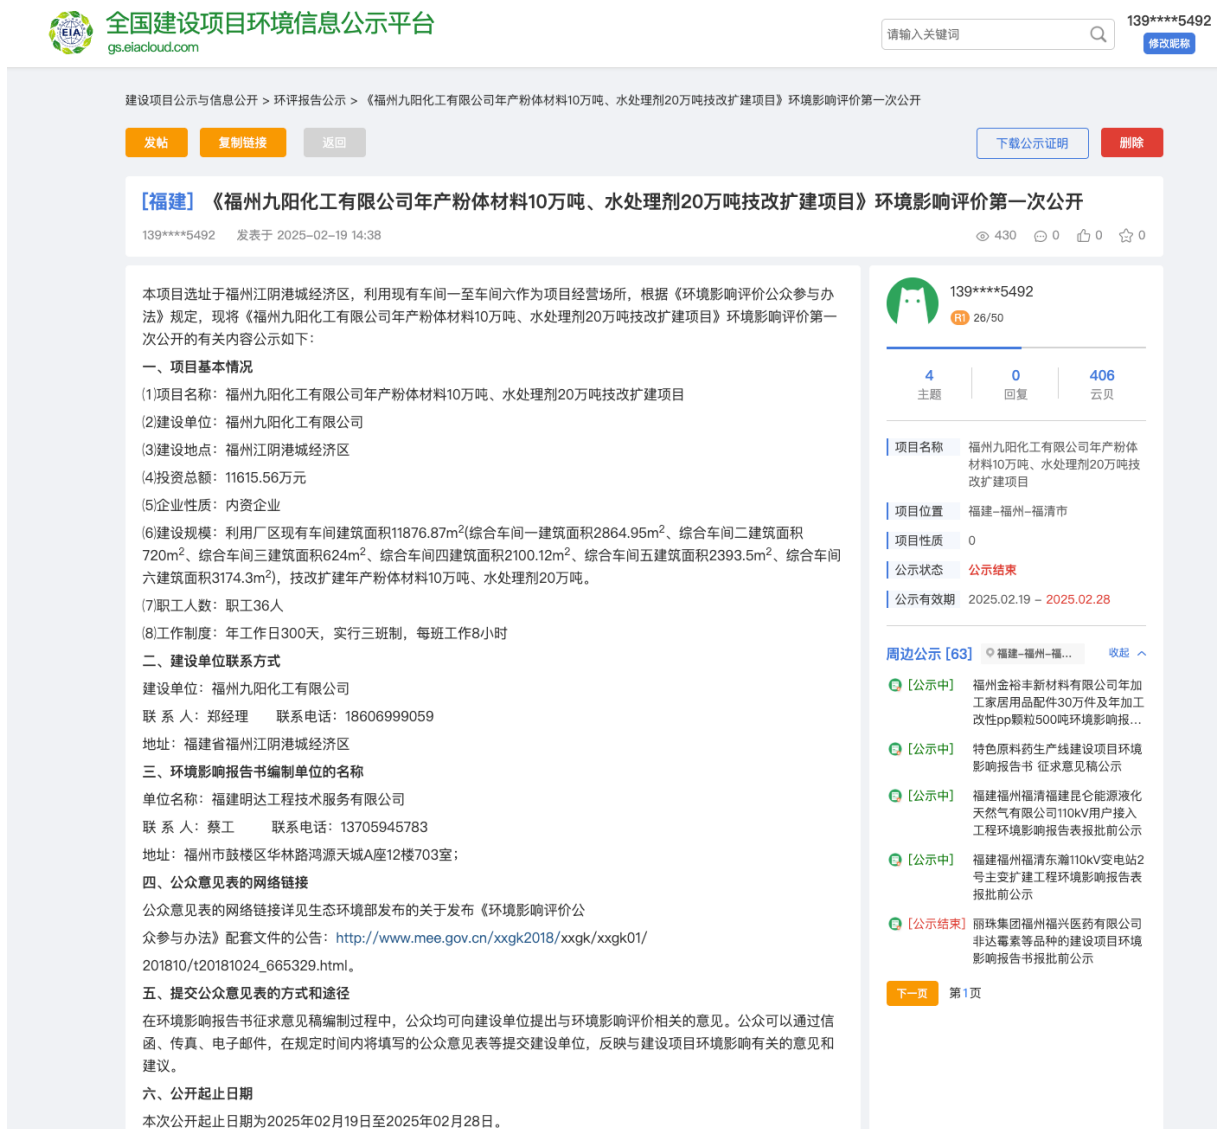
EIA 全国建设项目环境信息公示平台
gs.eiacloud.com

请输入关键词

139****5492
修改昵称

建设项目公示与信息公开 > 环评报告公示 > 《福州九阳化工有限公司年产粉体材料10万吨、水处理剂20万吨技改扩建项目》环境影响评价第一次公开

发帖 复制链接 返回 下载公示证明 删除

[福建] 《福州九阳化工有限公司年产粉体材料10万吨、水处理剂20万吨技改扩建项目》环境影响评价第一次公开

139****5492 发表于 2025-02-19 14:38

430 0 0 0

本项目选址于福州江阴港城经济区，利用现有车间一至车间六作为项目经营场所，根据《环境影响评价公众参与办法》规定，现将《福州九阳化工有限公司年产粉体材料10万吨、水处理剂20万吨技改扩建项目》环境影响评价第一次公开的有关内容公示如下：

一、项目基本情况

⑴项目名称：福州九阳化工有限公司年产粉体材料10万吨、水处理剂20万吨技改扩建项目

⑵建设单位：福州九阳化工有限公司

⑶建设地点：福州江阴港城经济区

⑷投资总额：11615.56万元

⑸企业性质：内资企业

⑹建设规模：利用厂区现有车间建筑面积11876.87m$^2$(综合车间一建筑面积2864.95m$^2$、综合车间二建筑面积720m$^2$、综合车间三建筑面积624m$^2$、综合车间四建筑面积2100.12m$^2$、综合车间五建筑面积2393.5m$^2$、综合车间六建筑面积3174.3m$^2$)，技改扩建年产粉体材料10万吨、水处理剂20万吨。

⑺职工人数：职工36人

⑻工作制度：年工作日300天，实行三班制，每班工作8小时

二、建设单位联系方式

建设单位：福州九阳化工有限公司

联 系 人：郑经理 联系电话：18606999059

地址：福建省福州江阴港城经济区

三、环境影响报告书编制单位的名称

单位名称：福建明达工程技术服务有限公司

联 系 人：蔡工 联系电话：13705945783

地址：福州市鼓楼区华林路鸿源天城A座12楼703室；

四、公众意见表的网络链接

公众意见表的网络链接详见生态环境部发布的关于发布《环境影响评价公众参与办法》配套文件的公告：http://www.mee.gov.cn/xxgk2018/xxgk/xxgk01/201810/t20181024_665329.html。

五、提交公众意见表的方式和途径

在环境影响报告书征求意见稿编制过程中，公众均可向建设单位提出与环境影响评价相关的意见。公众可以通过信函、传真、电子邮件，在规定时间内将填写的公众意见表等提交建设单位，反映与建设项目环境影响有关的意见和建议。

六、公开起止日期

本次公开起止日期为2025年02月19日至2025年02月28日。

139****5492
R1 26/50

4 主题
0 回复
406 云贝

项目名称 福州九阳化工有限公司年产粉体材料10万吨、水处理剂20万吨技改扩建项目
项目位置 福建-福州-福清市
项目性质 0
公示状态 公示结束
公示有效期 2025.02.19 – 2025.02.28

周边公示 [63] 福建-福州-福... 收起

[公示中] 福州金裕丰新材料有限公司年加工家居用品配件30万件及年加工改性pp颗粒500吨环境影响报…

[公示中] 特色原料药生产线建设项目环境影响报告书 征求意见稿公示

[公示中] 福建福州福清福建昆仑能源液化天然气有限公司110kV用户接入工程环境影响报告表报批前公示

[公示中] 福建福州福清东瀚110kV变电站2号主变扩建工程环境影响报告表报批前公示

[公示结束] 丽珠集团福州福兴医药有限公司非达霉素等品种的建设项目环境影响报告书报批前公示

下一页 第1页